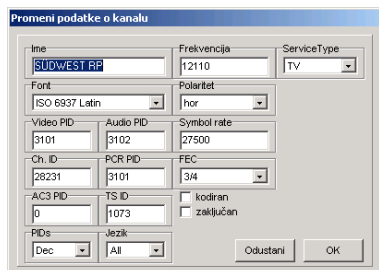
Promeni podatke o kanalu

Ime
SÜDWEST RP

Frekvencija
12110

ServiceType
TV

Font
ISO 6937 Latin

Polaritet
hor

Video PID
3101

Audio PID
3102

Symbol rate
27500

Ch. ID
28231

PCR PID
3101

FEC
3/4

AC3 PID
0

TS ID
1073

kodiran

zaključan

PIDs
Dec

Jezik
All

Odustani

OK